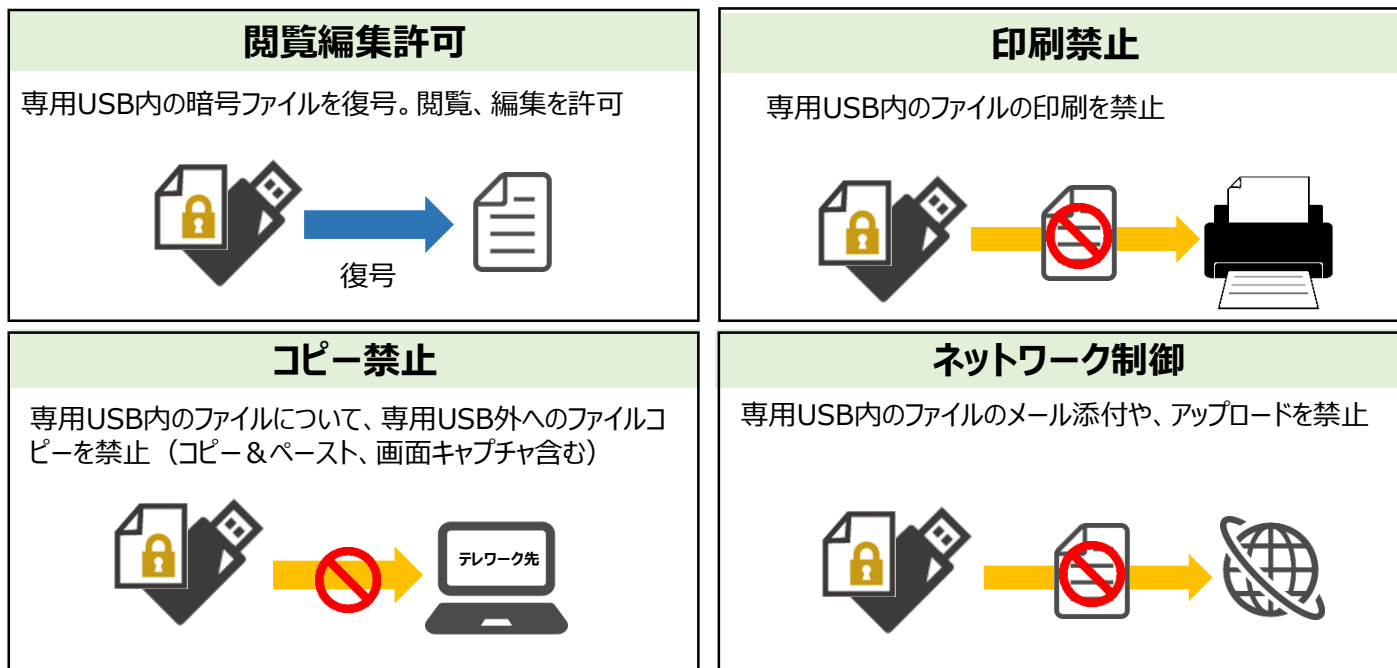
閲覧編集許可

専用USB内の暗号ファイルを復号。閲覧、編集を許可

復号

印刷禁止

専用USB内のファイルの印刷を禁止

コピー禁止

専用USB内のファイルについて、専用USB外へのファイルコピーを禁止（コピー＆ペースト、画面キャプチャ含む）

テレワーク先

ネットワーク制御

専用USB内のファイルのメール添付や、アップロードを禁止